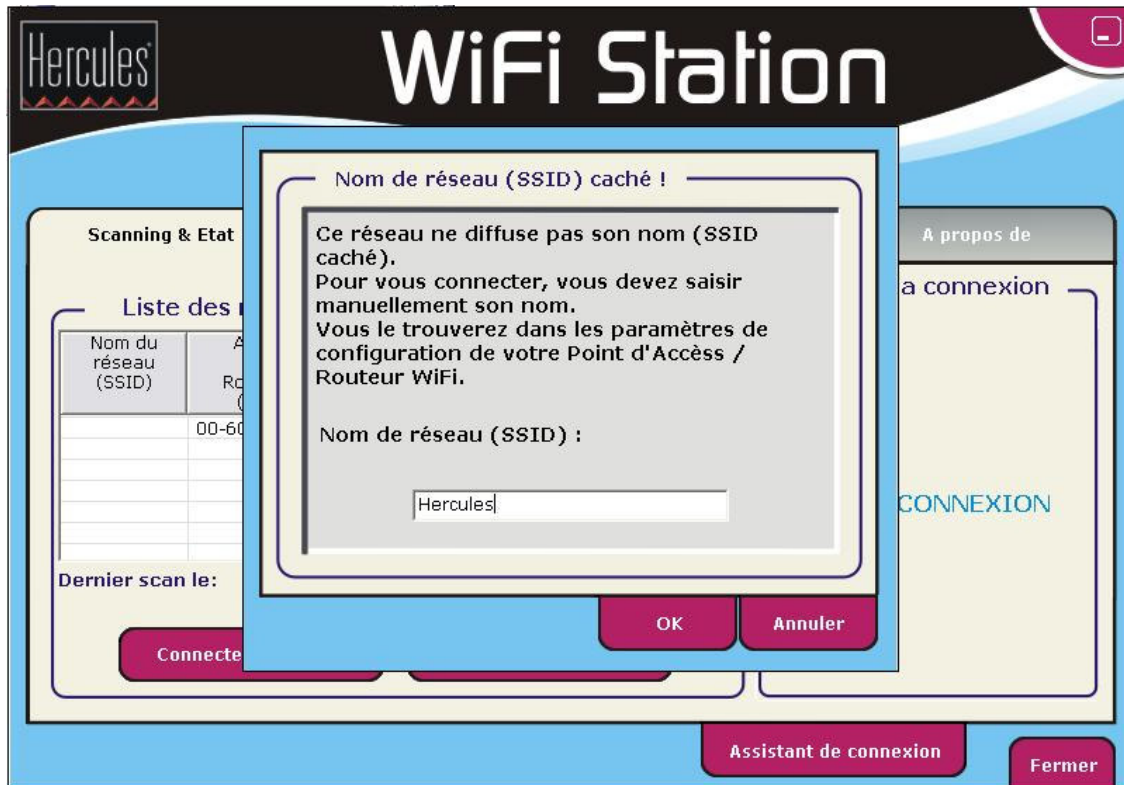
Hercules

WiFi Station

Scanning & Etat

A propos de

Liste des r

Nom du réseau (SSID)

A

Ro

(

00-60

Dernier scan le:

Connecte

a connexion

CONNEXION

Nom de réseau (SSID) caché !

Ce réseau ne diffuse pas son nom (SSID caché).
Pour vous connecter, vous devez saisir manuellement son nom.
Vous le trouverez dans les paramètres de configuration de votre Point d'Accèss / Routeur WiFi.

Nom de réseau (SSID) :

Hercules

OK

Annuler

Assistant de connexion

Fermer